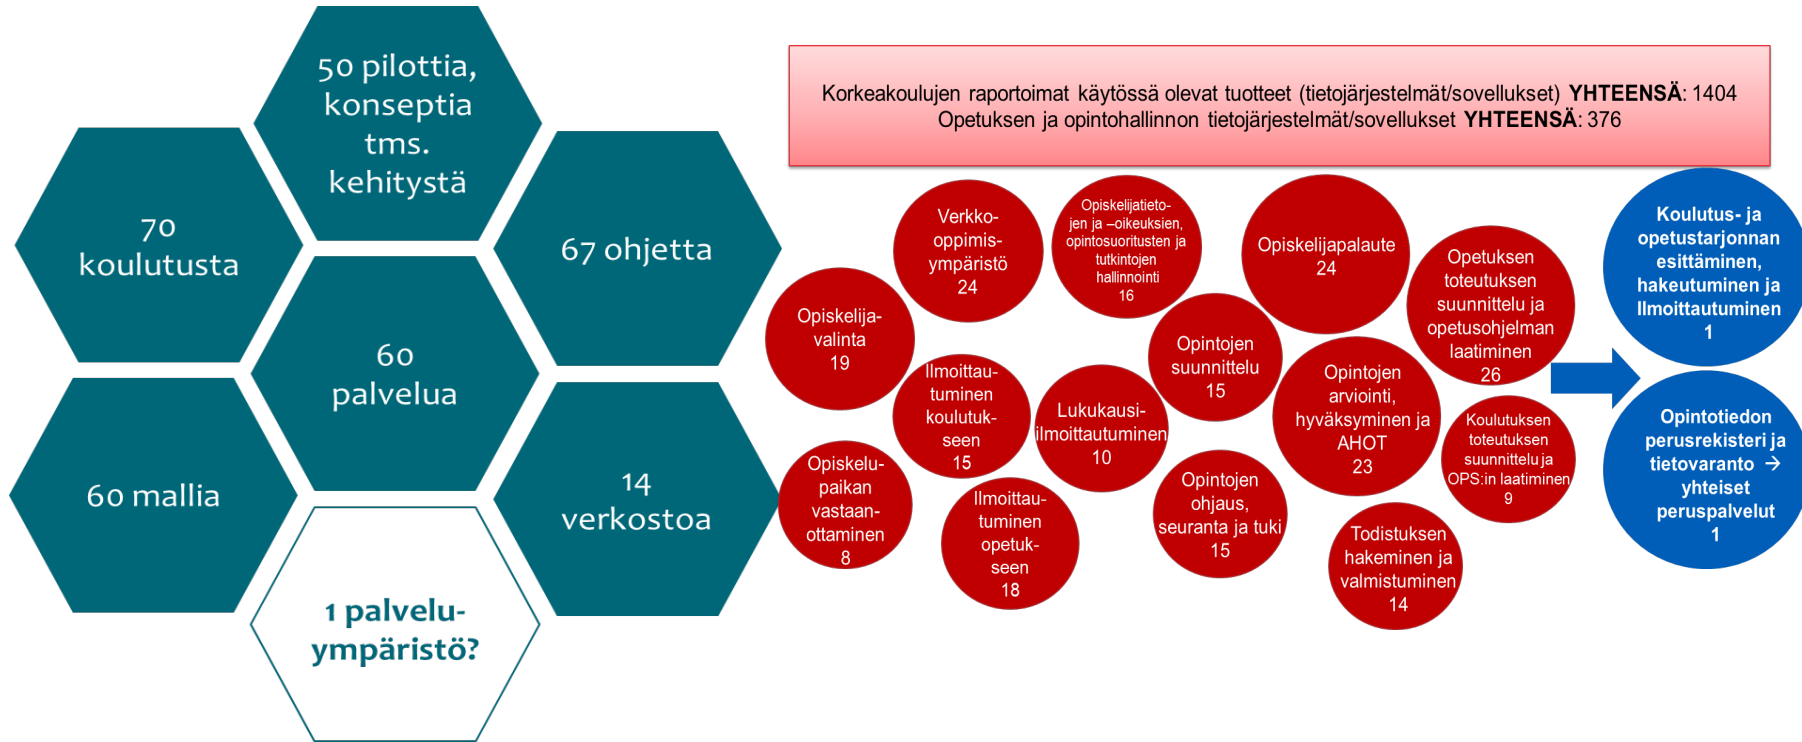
50 pilottia, konseptia tms. kehitystä

70 koulutusta

67 ohjetta

60 palvelua

60 mallia

14 verkostoa

1 palveluympäristö?

Korkeakoulujen raportoimat käytössä olevat tuotteet (tietojärjestelmät/sovellukset) **YHTEENSÄ**: 1404
Opetuksen ja opintohallinnon tietojärjestelmät/sovellukset **YHTEENSÄ**: 376

Verkko-oppimisympäristö 24

Opiskelijatietojen ja –oikeuksien, opintosuoritusten ja tutkintojen hallinnointi 16

Opiskelijapalaute 24

Opetuksen toteutuksen suunnittelu ja opetusohjelman laatiminen 26

Koulutus- ja opetustarjonnan esittäminen, hakeutuminen ja Ilmoittautuminen 1

Opiskelijavalinta 19

Ilmoittautuminen koulutukseen 15

Opintojen suunnittelu 15

Lukukausi-ilmoittautuminen 10

Opintojen arviointi, hyväksyminen ja AHOT 23

Koulutuksen toteutuksen suunnittelu ja OPS:in laatiminen 9

Opintotiedon perusrekisteri ja tietovaranto → yhteiset peruspalvelut 1

Opiskelupaikan vastaanottaminen 8

Ilmoittautuminen opetukseen 18

Opintojen ohjaus, seuranta ja tuki 15

Todistuksen hakeminen ja valmistuminen 14